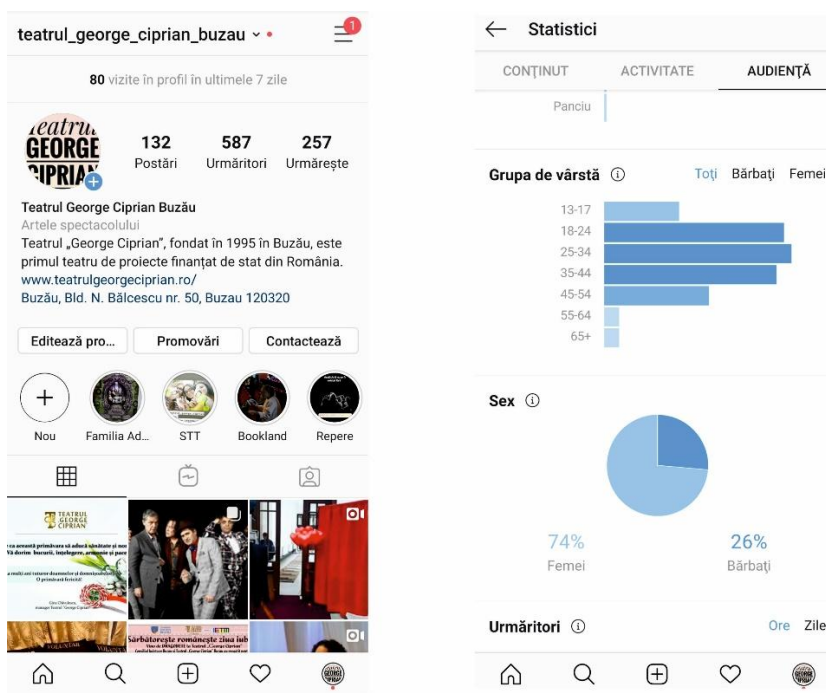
teatrul_george_ciprian_buzau

1

80 vizite în profil în ultimele 7 zile

Teatrul GEORGE CIPRIAN

132 Postări

587 Urmăritori

257 Urmărește

Teatrul George Ciprian Buzău
Artele spectacolului
Teatrul „George Ciprian", fondat în 1995 în Buzău, este primul teatru de proiecte finanțat de stat din România.
www.teatrulgeorgeciprian.ro/
Buzău, Bld. N. Bălcescu nr. 50, Buzau 120320

Editează pro...

Promovări

Contactează

Nou

Familia Ad...

STT

Bookland

Repere

TEATRUL GEORGE CIPRIAN

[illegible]

Sărbătorește românește ziua iub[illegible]

Statistici

CONȚINUT

ACTIVITATE

AUDIENȚĂ

Panciu

Grupa de vârstă ⓘ

Toți

Bărbați

Femei

13-17
18-24
25-34
35-44
45-54
55-64
65+

Sex ⓘ

74%
Femei

26%
Bărbați

Urmăritori ⓘ

Ore

Zile